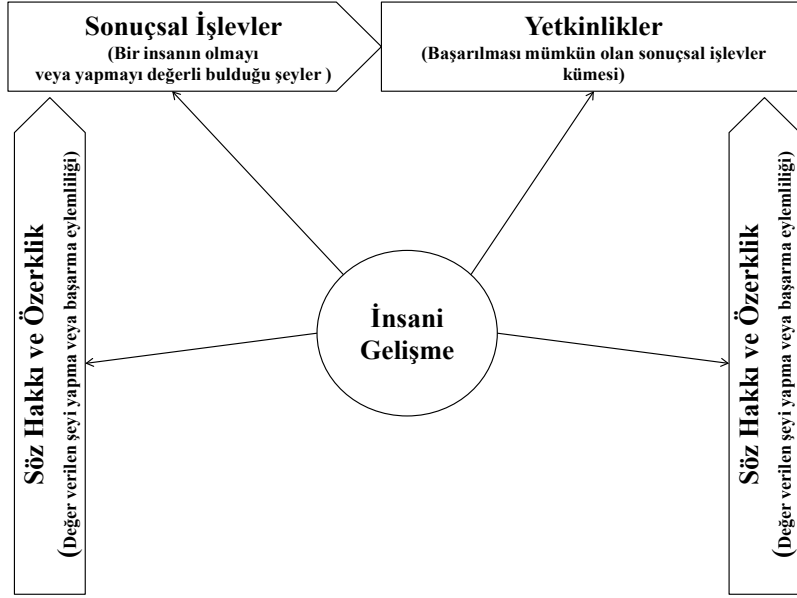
Sonuçsal İşlevler
(Bir insanın olmayı veya yapmayı değerli bulduğu şeyler )

Yetkinlikler
(Başarılması mümkün olan sonuçsal işlevler kümesi)

Söz Hakkı ve Özerklik
(Değer verilen şeyi yapma veya başarma eylemliliği)

İnsani Gelişme

Söz Hakkı ve Özerklik
(Değer verilen şeyi yapma veya başarma eylemliliği)